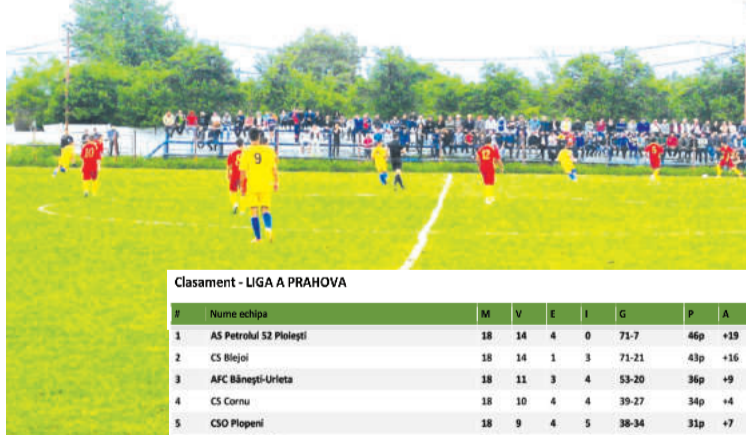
Clasament - LIGA A PRAHOVA

| # | Nume echipa | M | V | E | I | G | P | A |
|---|---|---|---|---|---|---|---|---|
| 1 | AS Petrolul 52 Ploiești | 18 | 14 | 4 | 0 | 71-7 | 46p | +19 |
| 2 | CS Blejoi | 18 | 14 | 1 | 3 | 71-21 | 43p | +16 |
| 3 | AFC Bănești-Urleta | 18 | 11 | 3 | 4 | 53-20 | 36p | +9 |
| 4 | CS Cornu | 18 | 10 | 4 | 4 | 39-27 | 34p | +4 |
| 5 | CSO Plopeni | 18 | 9 | 4 | 5 | 38-34 | 31p | +7 |